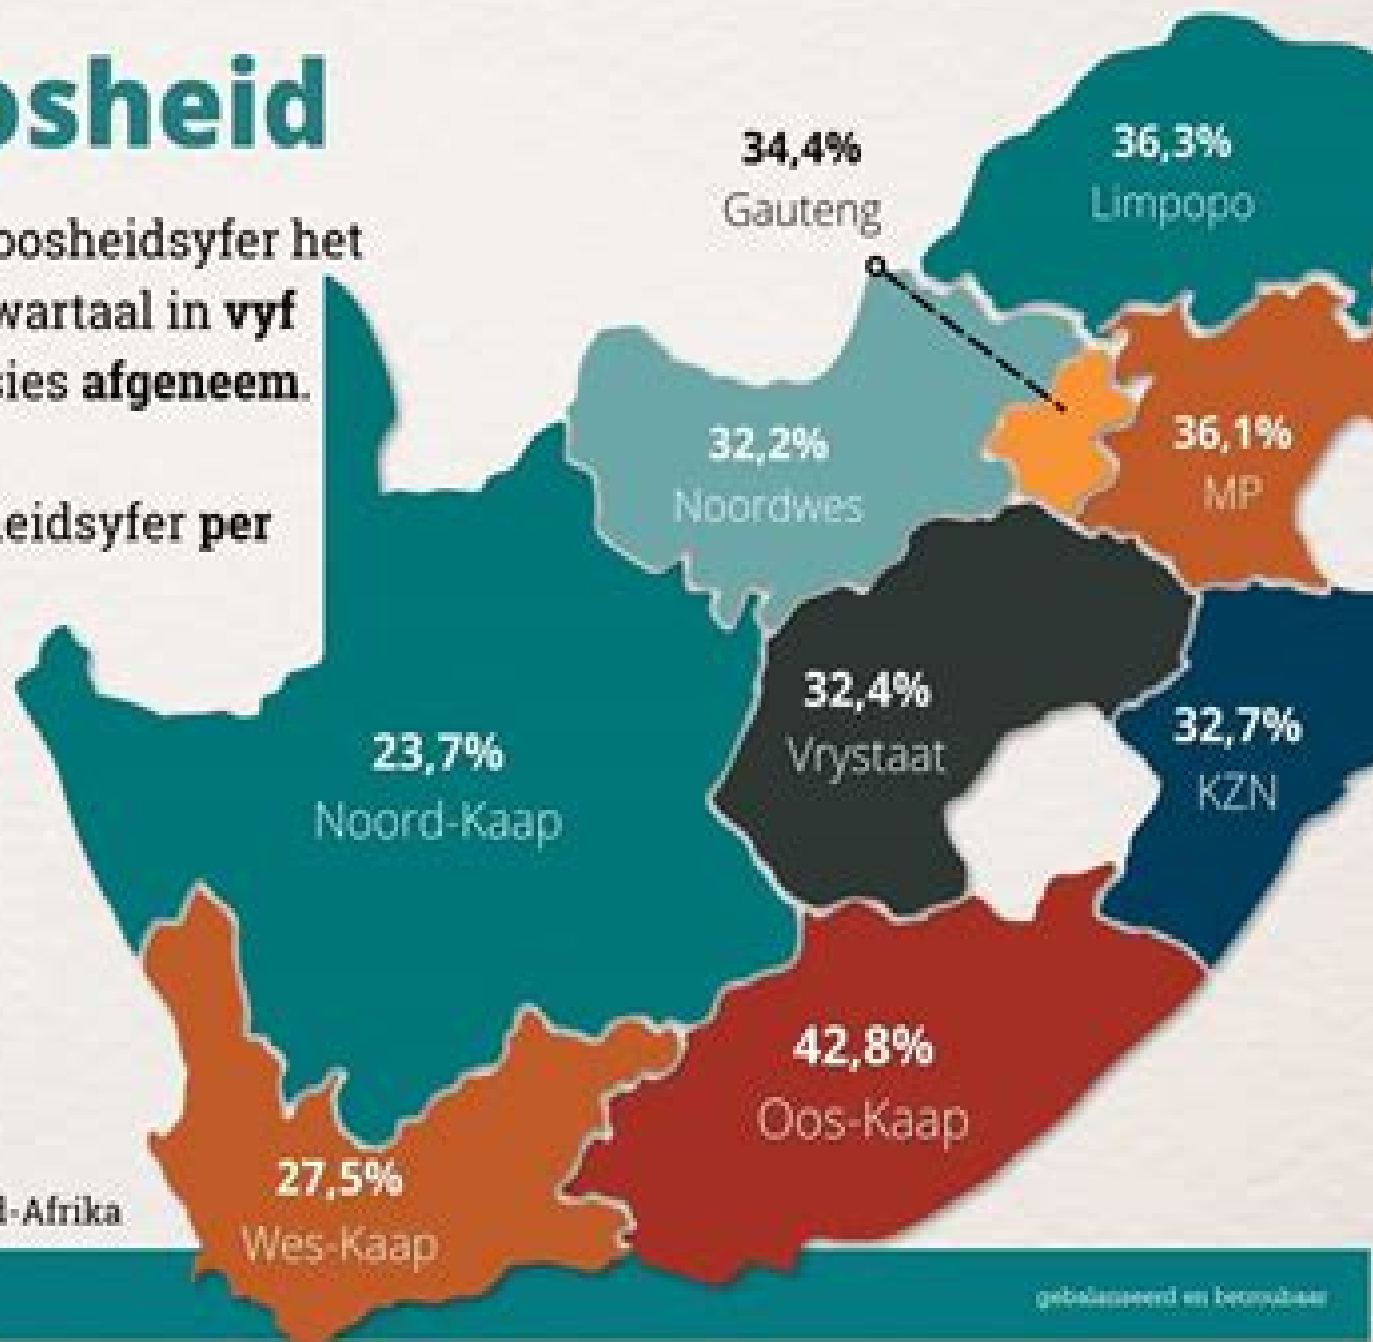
osheid

oosheidsyfer het wartaal in **vyf** sies **afgeneem**.

eidsyfer **per**

34,4%
Gauteng

36,3%
Limpopo

32,2%
Noordwes

36,1%
MP

23,7%
Noord-Kaap

32,4%
Vrystaat

32,7%
KZN

42,8%
Oos-Kaap

27,5%
Wes-Kaap

l-Afrika

gebalanseerd en betroubaar